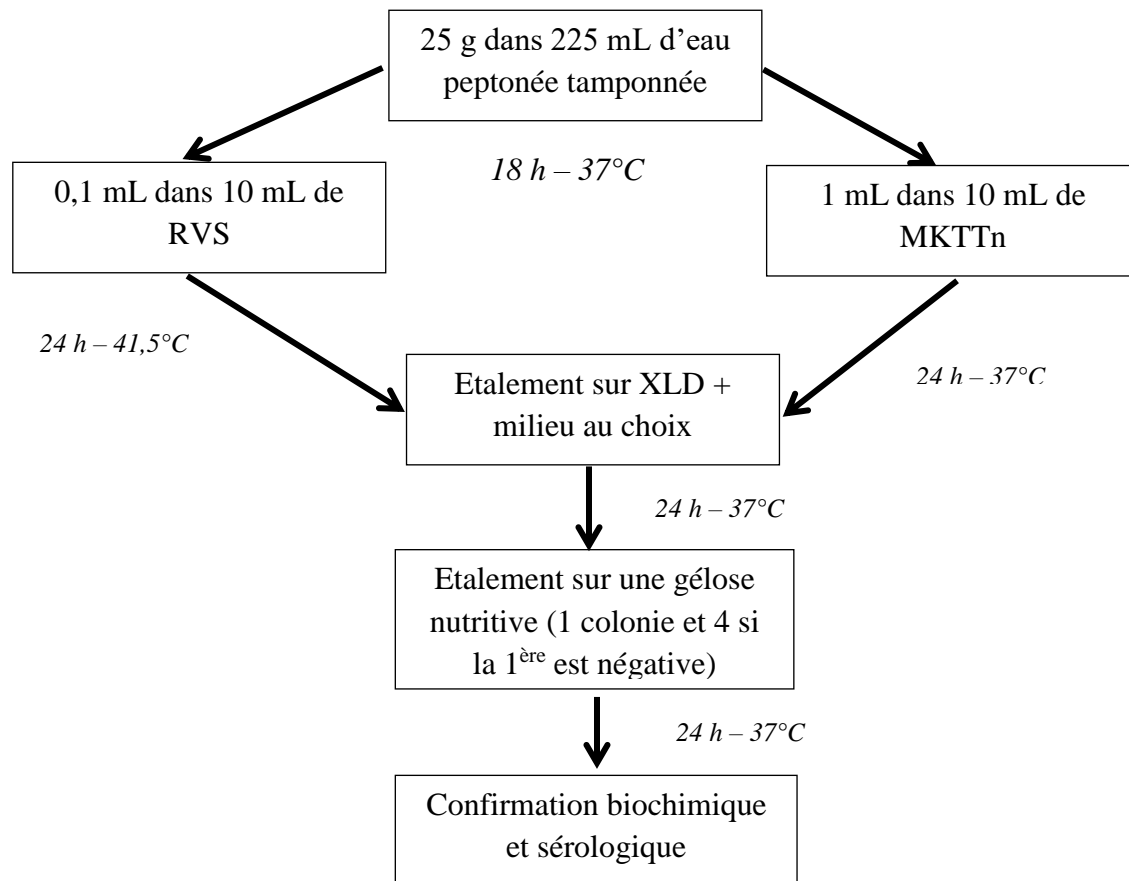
25 g dans 225 mL d'eau peptonée tamponnée

18 h – 37°C

0,1 mL dans 10 mL de RVS

1 mL dans 10 mL de MKTTn

24 h – 41,5°C

Etalement sur XLD + milieu au choix

24 h – 37°C

24 h – 37°C

Etalement sur une gélose nutritive (1 colonie et 4 si la 1$^{ère}$ est négative)

24 h – 37°C

Confirmation biochimique et sérologique